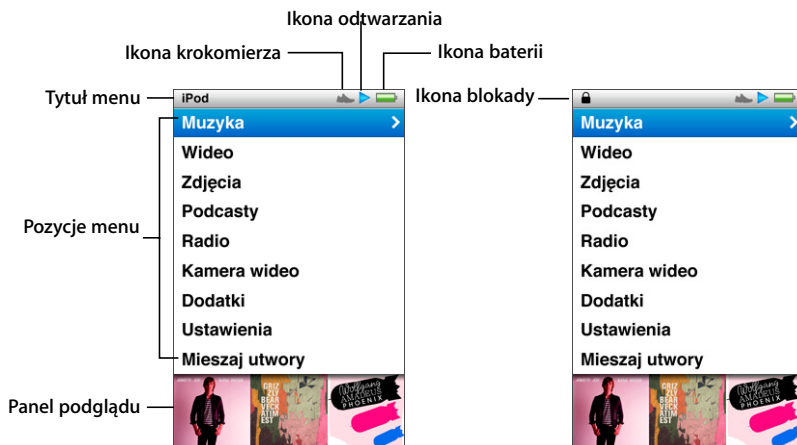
Ikona odtwarzania
Ikona krokomierza
Ikona baterii
Tytuł menu
iPod
Ikona blokady
Muzyka
Wideo
Zdjęcia
Podcasty
Radio
Kamera wideo
Dodatki
Ustawienia
Mieszaj utwory
Pozycje menu
Panel podglądu
GRIZZLY BEAR VECKATIMEST
Wolfgang Amadeus PHOENIX
Muzyka
Wideo
Zdjęcia
Podcasty
Radio
Kamera wideo
Dodatki
Ustawienia
Mieszaj utwory
GRIZZLY BEAR VECKATIMEST
Wolfgang Amadeus PHOENIX